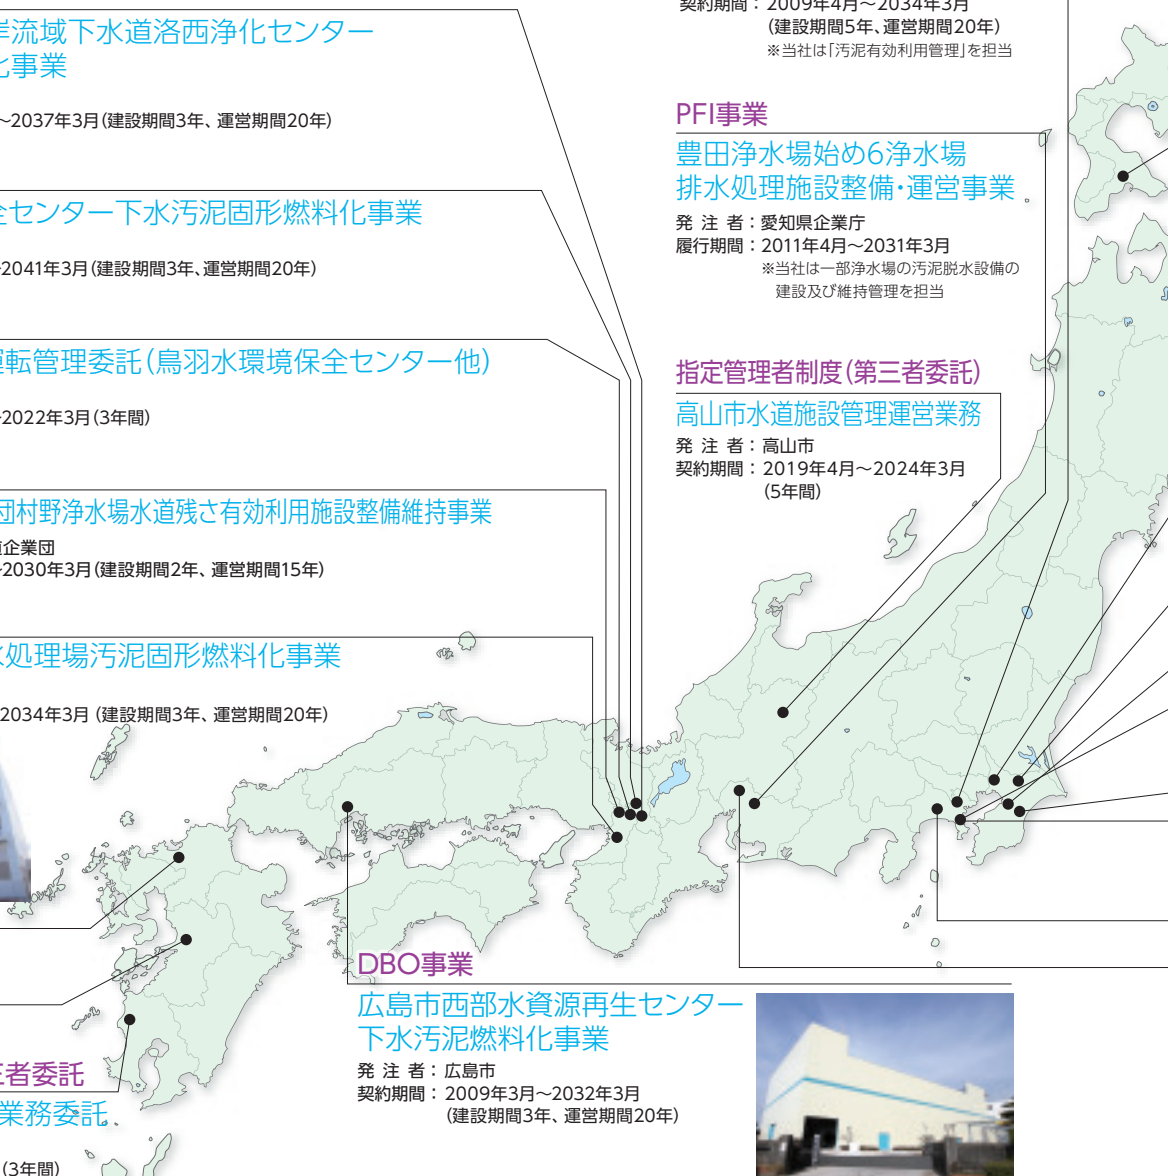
岸流域下水道洛西浄化センター
化事業

~2037年3月(建設期間3年、運営期間20年)

全センター下水汚泥固形燃料化事業

~2041年3月(建設期間3年、運営期間20年)

運転管理委託(鳥羽水環境保全センター他)

~2022年3月(3年間)

団村野浄水場水道残さ有効利用施設整備維持事業

道企業団
~2030年3月(建設期間2年、運営期間15年)

水処理場汚泥固形燃料化事業

~2034年3月(建設期間3年、運営期間20年)

三者委託
業務委託

(3年間)

契約期間:2009年4月~2034年3月
(建設期間5年、運営期間20年)
※当社は「汚泥有効利用管理」を担当

PFI事業
豊田浄水場始め6浄水場
排水処理施設整備・運営事業
発注者:愛知県企業庁
履行期間:2011年4月~2031年3月
※当社は一部浄水場の汚泥脱水設備の建設及び維持管理を担当

指定管理者制度(第三者委託)
高山市水道施設管理運営業務
発注者:高山市
契約期間:2019年4月~2024年3月
(5年間)

DBO事業
広島市西部水資源再生センター
下水汚泥燃料化事業
発注者:広島市
契約期間:2009年3月~2032年3月
(建設期間3年、運営期間20年)